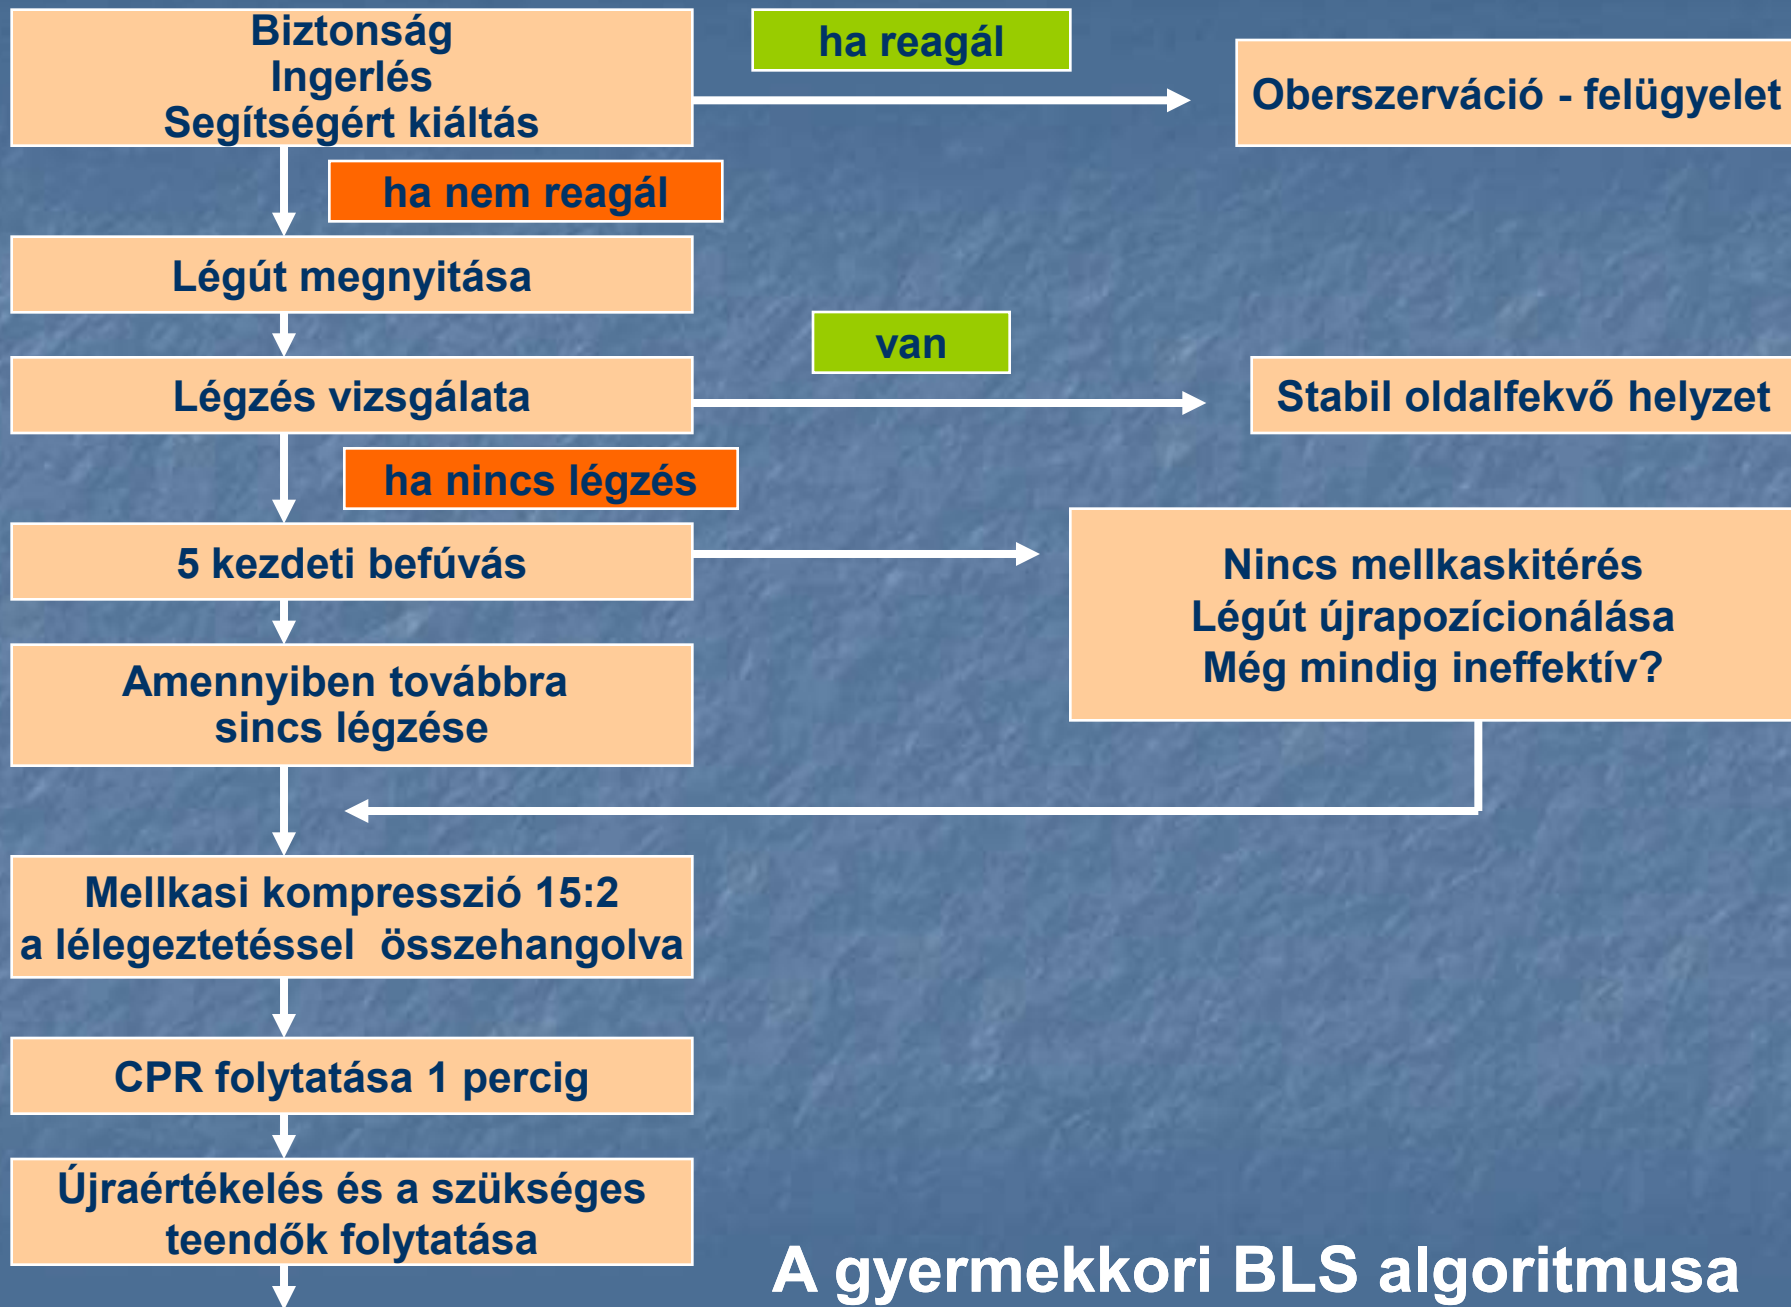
Biztonság
Ingerlés
Segítségért kiáltás

ha reagál

Oberszerváció - felügyelet

ha nem reagál

Légút megnyitása

van

Légzés vizsgálata

Stabil oldalfekvő helyzet

ha nincs légzés

5 kezdeti befúvás

Nincs mellkaskitérés
Légút újrapozícionálása
Még mindig ineffektív?

Amennyiben továbbra sincs légzése

Mellkasi kompresszió 15:2
a lélegeztetéssel összehangolva

CPR folytatása 1 percig

Újraértékelés és a szükséges teendők folytatása

A gyermekkori BLS algoritmusa